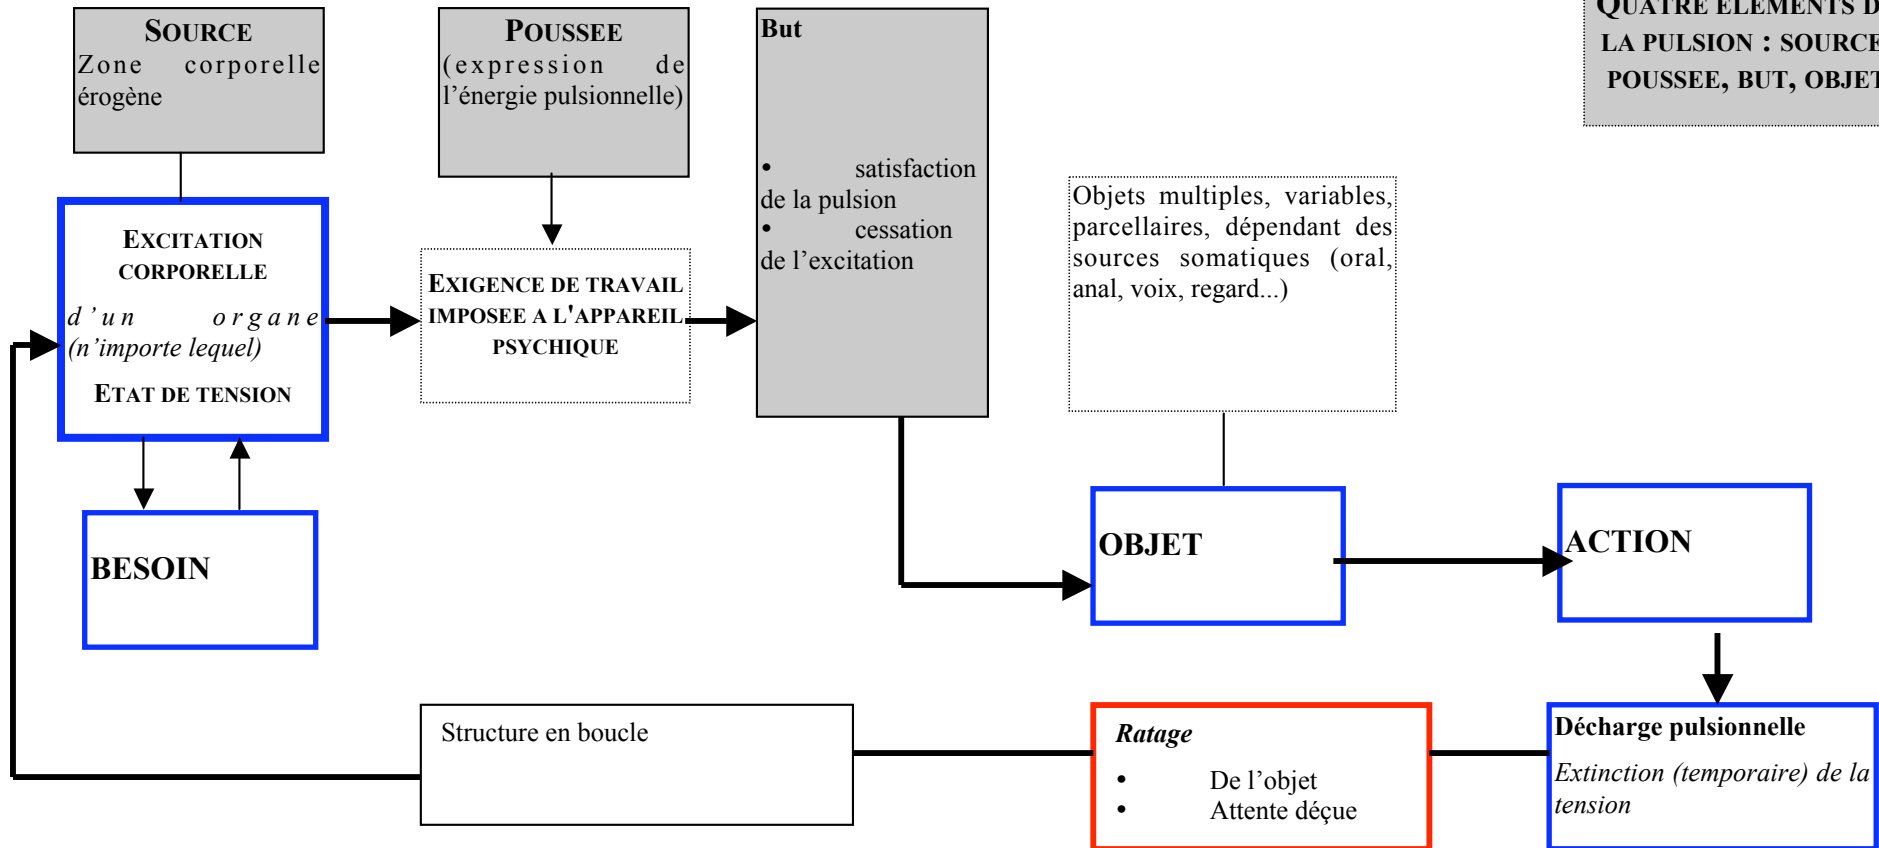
SOURCE
Zone corporelle érogène

POUSSEE
(expression de l'énergie pulsionnelle)

But

• satisfaction de la pulsion
• cessation de l'excitation

QUATRE ELEMENTS D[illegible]
LA PULSION : SOURCE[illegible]
POUSSEE, BUT, OBJET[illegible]

EXCITATION CORPORELLE
d'un organe (n'importe lequel)
ETAT DE TENSION

EXIGENCE DE TRAVAIL IMPOSEE A L'APPAREIL PSYCHIQUE

Objets multiples, variables, parcellaires, dépendant des sources somatiques (oral, anal, voix, regard...)

BESOIN

OBJET

ACTION

Structure en boucle

Ratage
• De l'objet
• Attente déçue

Décharge pulsionnelle
Extinction (temporaire) de la tension